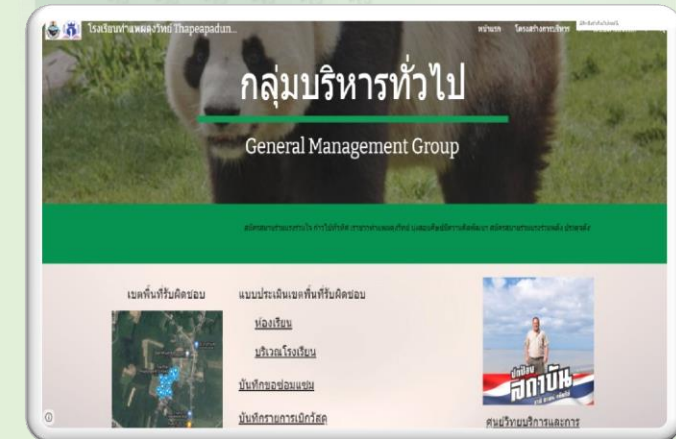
โรงเรียนท่าแพผดุงวิทย์ Thapeapadun...

หน้าแรก โครงสร้างการบริหาร

กลุ่มบริหารทั่วไป

General Management Group

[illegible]

เขตพื้นที่รับผิดชอบ

แบบประเมินเขตพื้นที่รับผิดชอบ

ห้องเรียน

บริเวณโรงเรียน

บันทึกขอซ่อมแซม

บันทึกรายการเบิกวัสดุ

สถาบัน

ศูนย์วิทยบริการและการ